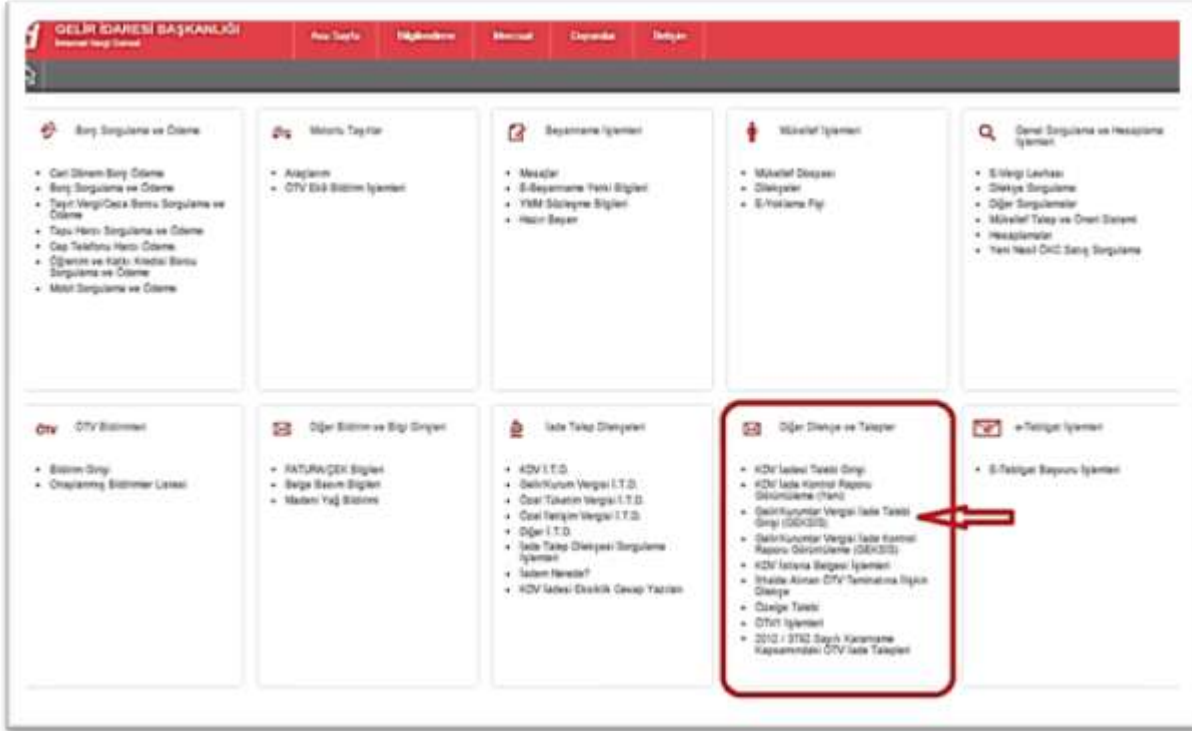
GELİR İDARESİ BAŞKANLIĞI
İnternet Vergi Dairesi

Ana Sayfa | Bilgilendirme | Mevzuat | Uygulamalar | İletişim

Borç Sorgulama ve Ödeme
- Cari Dönem Borç Ödeme
- Borç Sorgulama ve Ödeme
- Taşıt Vergi/Ceza Borcu Sorgulama ve Ödeme
- Tapu Harcı Sorgulama ve Ödeme
- Cep Telefonu Harcı Ödeme
- Öğrenim ve Katkı Kredisi Borcu Sorgulama ve Ödeme
- Motor Sorgulama ve Ödeme

Motorlu Taşıtlar
- Araçlarım
- ÖTV Ekli Bildirim İşlemleri

Beyanname İşlemleri
- Mesajlar
- E-Beyanname Yetki Bilgileri
- YMM Sözleşme Bilgileri
- Hazır Beyan

Mükellef İşlemleri
- Mükellef Dosyası
- Dilekçeler
- E-Yoklama Fişi

Genel Sorgulama ve Hesaplama İşlemleri
- E-Vergi Levhası
- Dilekçe Sorgulama
- Diğer Sorgulamalar
- Mükellef Talep ve Öneri Sistemi
- Hesaplamalar
- Yeni Nesil ÖKC Satış Sorgulama

ÖTV Bildirimleri
- Bildirim Girişi
- Onaylanmış Bildirimler Listesi

Diğer Bildirim ve Bilgi Girişleri
- FATURA/ÇEK Bilgileri
- Belge Basım Bilgileri
- Madeni Yağ Bildirimi

İade Talep Dilekçeleri
- KDV İ.T.D.
- Gelir/Kurum Vergisi İ.T.D.
- Özel Tüketim Vergisi İ.T.D.
- Özel İletişim Vergisi İ.T.D.
- Diğer İ.T.D.
- İade Talep Dilekçesi Sorgulama İşlemleri
- İadem Nerede?
- KDV İadesi Eksiklik Cevap Yazıları

Diğer Dilekçe ve Talepler
- KDV İadesi Talebi Girişi
- KDV İade Kontrol Raporu Görüntüleme (Yeni)
- Gelir/Kurumlar Vergisi İade Talebi Girişi (GEKSİS)
- Gelir/Kurumlar Vergisi İade Kontrol Raporu Görüntüleme (GEKSİS)
- KDV İstisna Belgesi İşlemleri
- Stokta Alınan ÖTV Teminatına İlişkin Dilekçe
- Özelge Talebi
- ÖTV1 İşlemleri
- 2012 / 3782 Sayılı Kararname Kapsamındaki ÖTV İade Talepleri

e-Tebligat İşlemleri
- E-Tebligat Başvuru İşlemleri